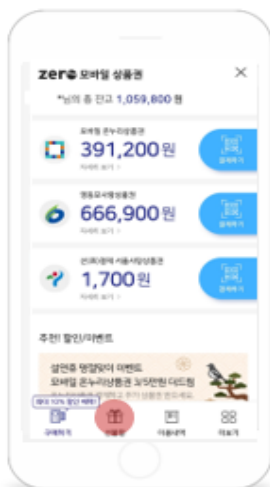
zero 모바일 상품권

*님의 총 잔고 1,059,800 원

모바일 온누리상품권
391,200원
자세히 보기
결제하기

행복모바일상품권
666,900원
자세히 보기
결제하기

전국통합 서울사랑상품권
1,700원
자세히 보기
결제하기

추천 할인/이벤트

설만큼 명절맞이 이벤트
모바일 온누리상품권 3/5천원 더드림
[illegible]

최대 10% 할인 혜택
구매하기
상품권
이용내역
더보기